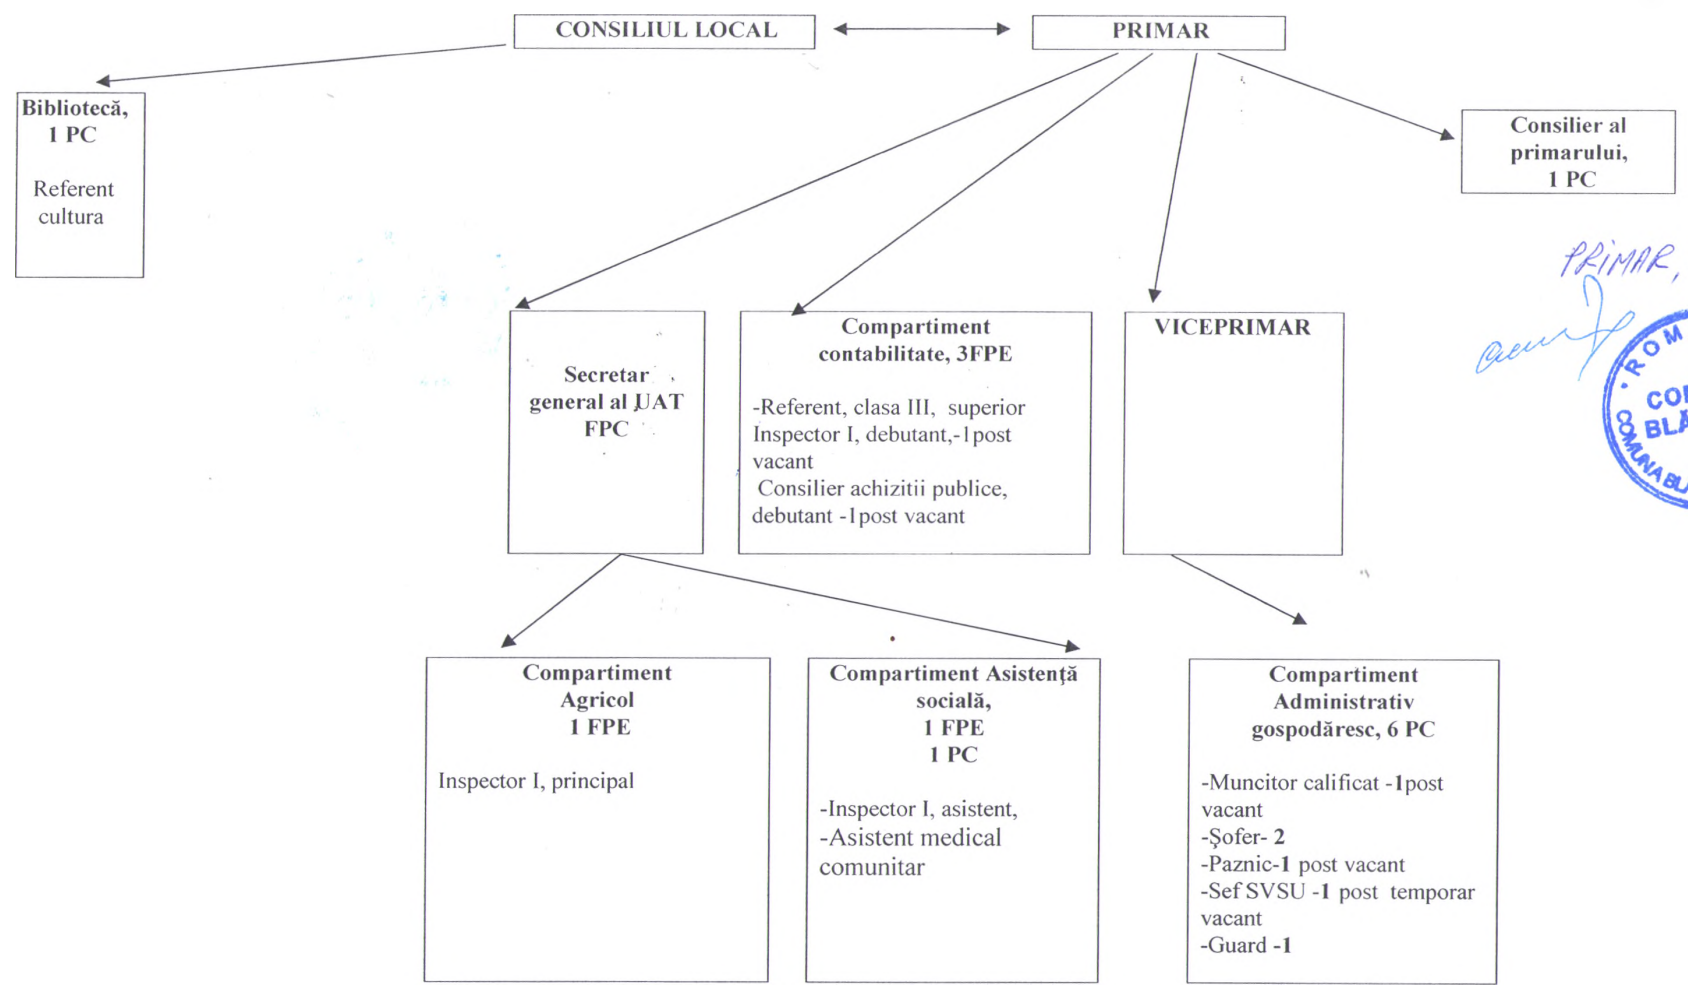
CONSILIUL LOCAL

PRIMAR

Bibliotecă, 1 PC

Referent cultura

Consilier al primarului, 1 PC

PRIMAR,

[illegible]

ROM
CO
BLĂ
COMUNA BU

Secretar general al UAT FPC

Compartiment contabilitate, 3FPE

-Referent, clasa III, superior
Inspector I, debutant,-1post vacant
Consilier achizitii publice, debutant -1post vacant

VICEPRIMAR

Compartiment Agricol
1 FPE

Inspector I, principal

Compartiment Asistenţă socială,
1 FPE
1 PC

-Inspector I, asistent,
-Asistent medical comunitar

Compartiment Administrativ gospodăresc, 6 PC

-Muncitor calificat -1post vacant
-Şofer- 2
-Paznic-1 post vacant
-Sef SVSU -1 post temporar vacant
-Guard -1